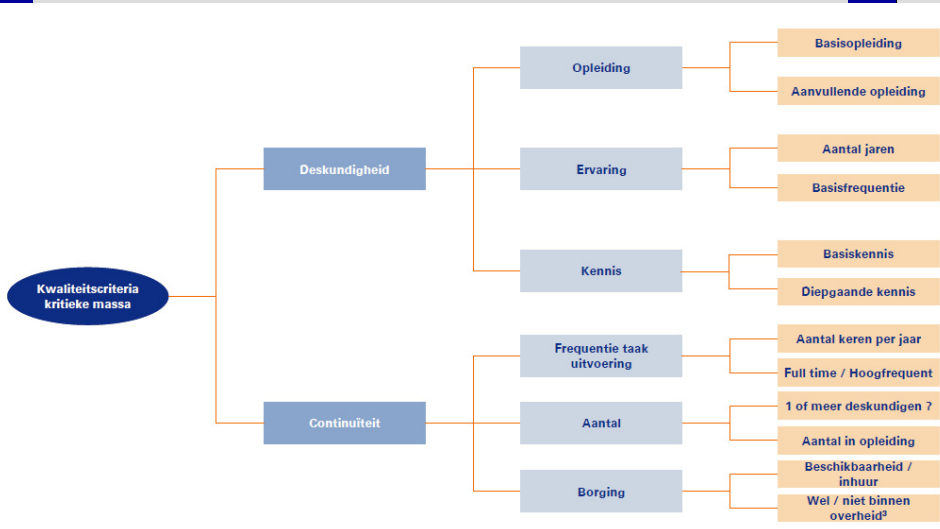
Kwaliteitscriteria kritieke massa

Deskundigheid

Opleiding

Basisopleiding

Aanvullende opleiding

Ervaring

Aantal jaren

Basisfrequentie

Kennis

Basiskennis

Diepgaande kennis

Continuïteit

Frequentie taak uitvoering

Aantal keren per jaar

Full time / Hoogfrequent

Aantal

1 of meer deskundigen ?

Aantal in opleiding

Borging

Beschikbaarheid / inhuur

Wel / niet binnen overheid$^3$